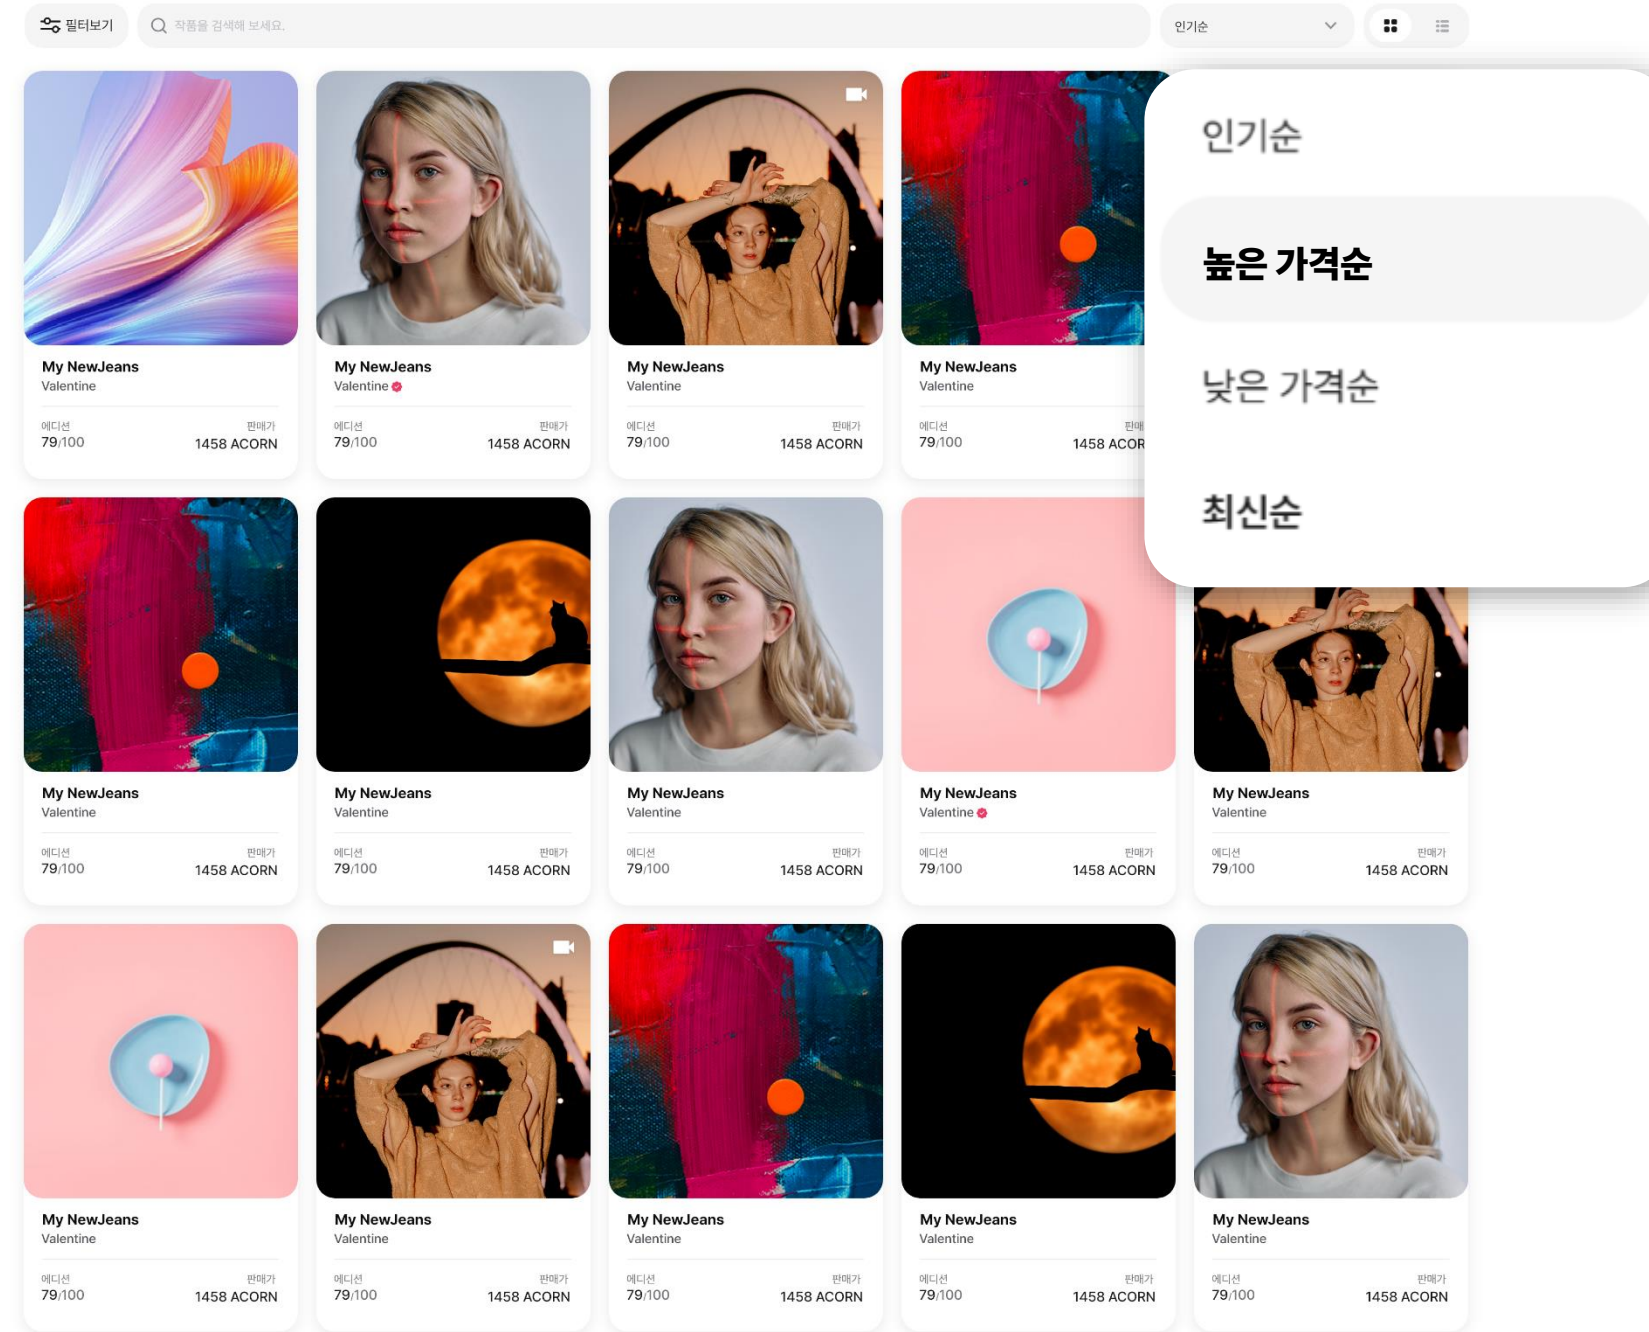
필터보기

작품을 검색해 보세요.

인기순

인기순

높은 가격순

낮은 가격순

최신순

My NewJeans
Valentine
에디션
79/100
판매가
1458 ACORN

My NewJeans
Valentine
에디션
79/100
판매가
1458 ACORN

My NewJeans
Valentine
에디션
79/100
판매가
1458 ACORN

My NewJeans
Valentine
에디션
79/100
판매
1458 ACOR

My NewJeans
Valentine
에디션
79/100
판매가
1458 ACORN

My NewJeans
Valentine
에디션
79/100
판매가
1458 ACORN

My NewJeans
Valentine
에디션
79/100
판매가
1458 ACORN

My NewJeans
Valentine
에디션
79/100
판매가
1458 ACORN

My NewJeans
Valentine
에디션
79/100
판매가
1458 ACORN

My NewJeans
Valentine
에디션
79/100
판매가
1458 ACORN

My NewJeans
Valentine
에디션
79/100
판매가
1458 ACORN

My NewJeans
Valentine
에디션
79/100
판매가
1458 ACORN

My NewJeans
Valentine
에디션
79/100
판매가
1458 ACORN

My NewJeans
Valentine
에디션
79/100
판매가
1458 ACORN